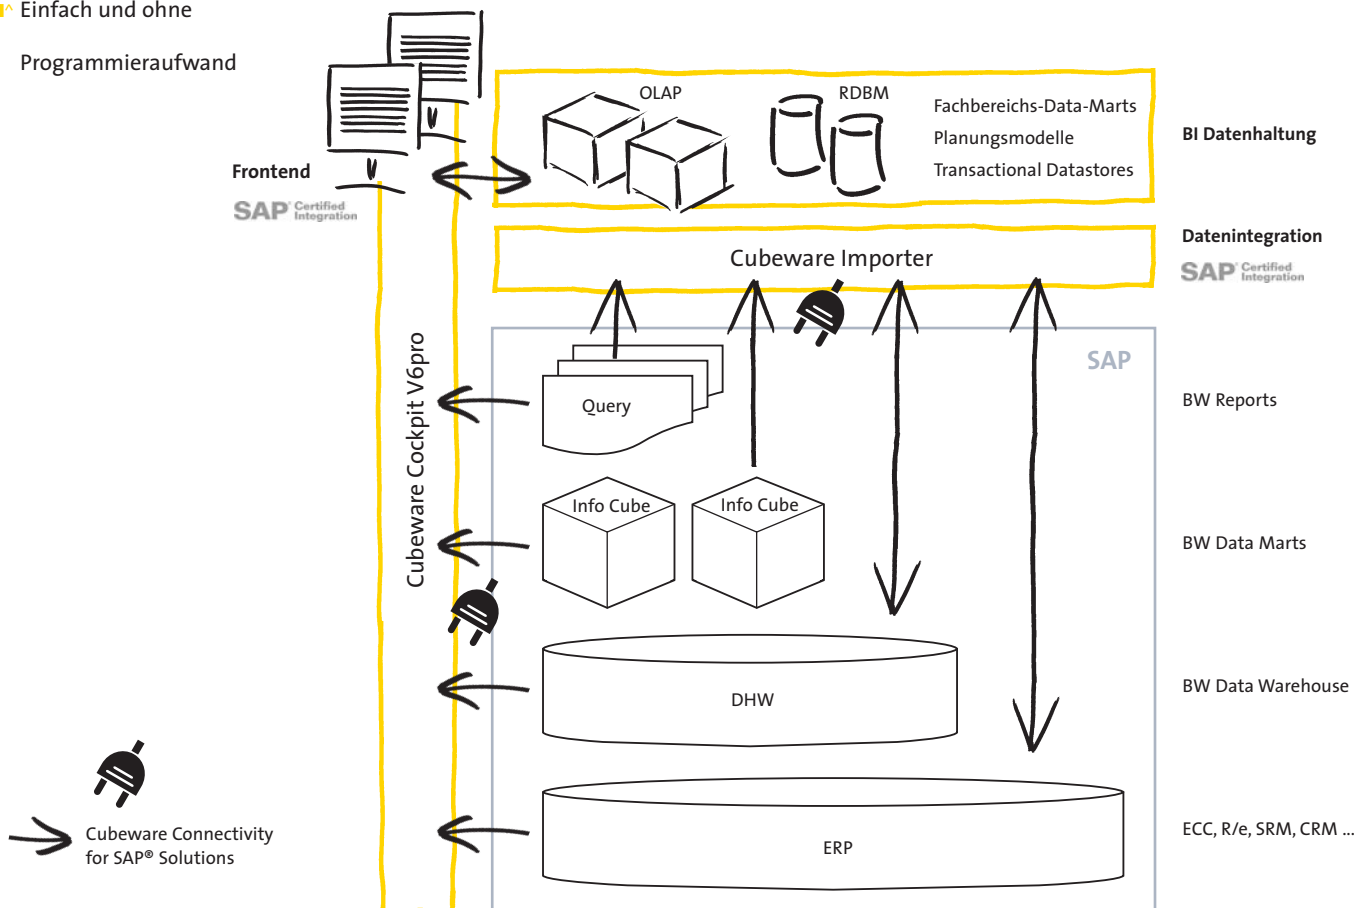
Einfach und ohne

Programmieraufwand

Frontend

SAP Certified Integration

OLAP

RDBM

Fachbereichs-Data-Marts

Planungsmodelle

Transactional Datastores

BI Datenhaltung

Cubeware Importer

Datenintegration

SAP Certified Integration

SAP

Cubeware Cockpit V6pro

Query

BW Reports

Info Cube

Info Cube

BW Data Marts

DHW

BW Data Warehouse

ERP

ECC, R/e, SRM, CRM ...

Cubeware Connectivity for SAP® Solutions